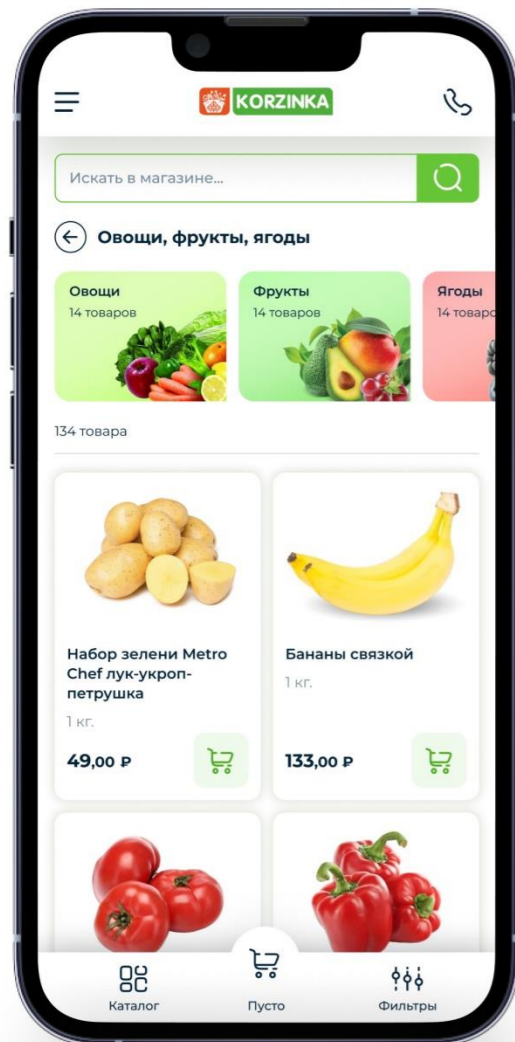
KORZINKA

Искать в магазине...

Овощи, фрукты, ягоды

Овощи
14 товаров

Фрукты
14 товаров

Ягоды
14 товаро

134 товара

Набор зелени Metro Chef лук-укроп-петрушка
1 кг.
49,00 ₽

Бананы связкой
1 кг.
133,00 ₽

Каталог

Пусто

Фильтры